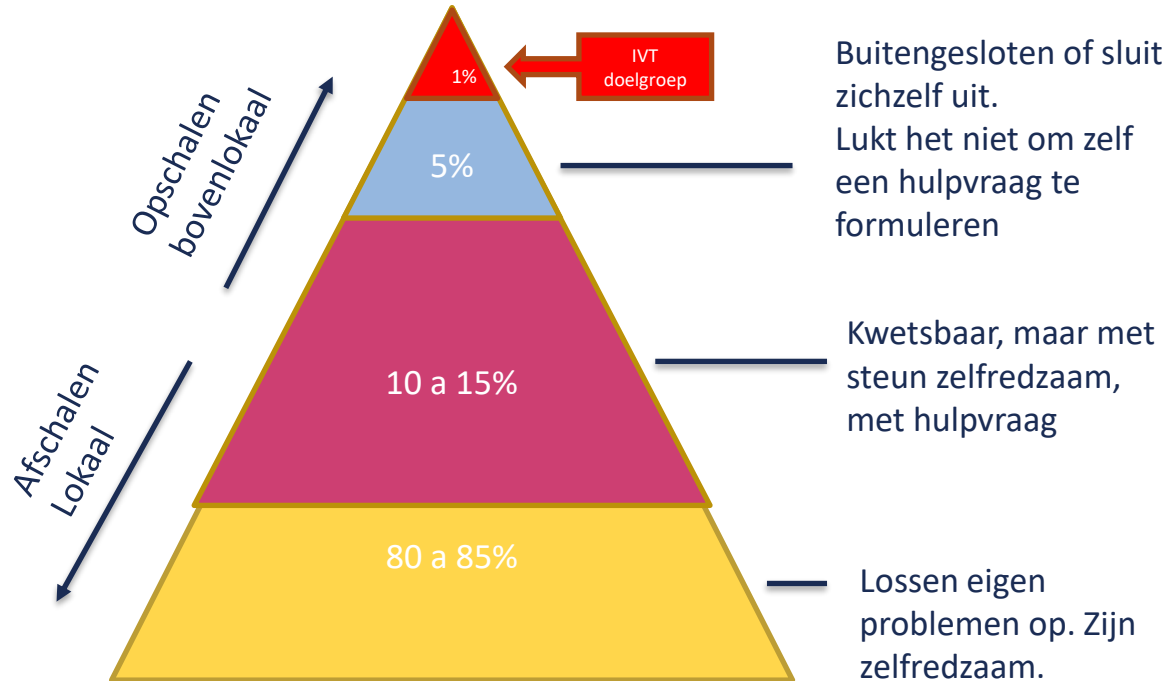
Opschalen bovenlokaal

Afschalen Lokaal

1%

IVT doelgroep

5%

10 a 15%

80 a 85%

Buitengesloten of sluit zichzelf uit. Lukt het niet om zelf een hulpvraag te formuleren

Kwetsbaar, maar met steun zelfredzaam, met hulpvraag

Lossen eigen problemen op. Zijn zelfredzaam.